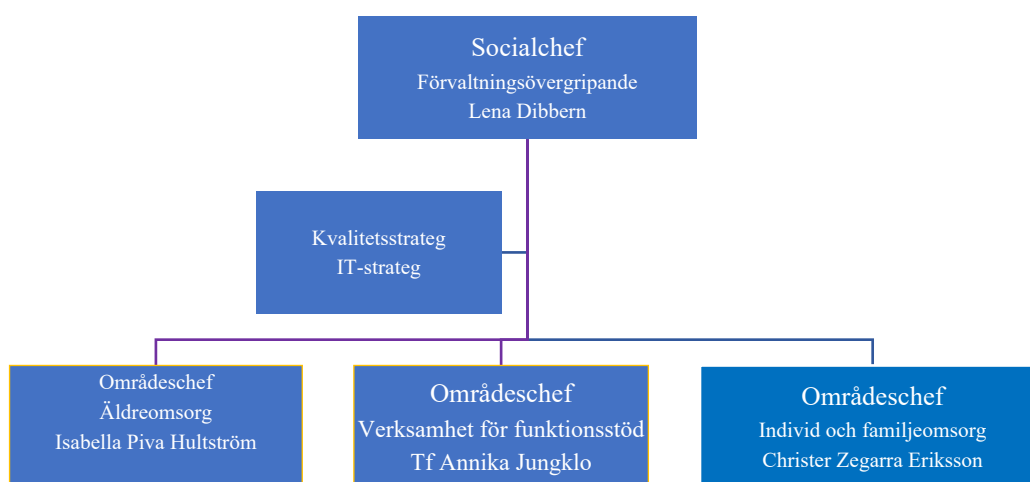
Socialchef
Förvaltningsövergripande
Lena Dibbern

Kvalitetsstrateg
IT-strateg

Områdeschef
Äldreomsorg
Isabella Piva Hultström

Områdeschef
Verksamhet för funktionsstöd
Tf Annika Jungklo

Områdeschef
Individ och familjeomsorg
Christer Zegarra Eriksson